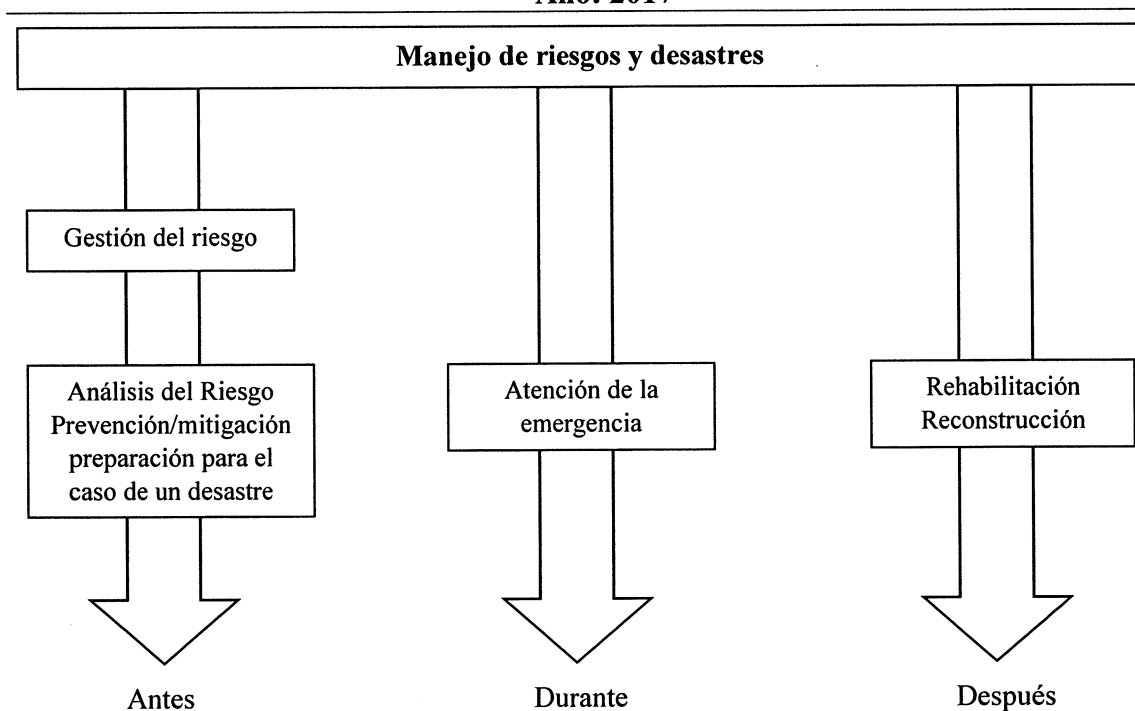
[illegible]

Manejo de riesgos y desastres

Gestión del riesgo

Análisis del Riesgo
Prevención/mitigación
preparación para el
caso de un desastre

Atención de la
emergencia

Rehabilitación
Reconstrucción

Antes

Durante

Después